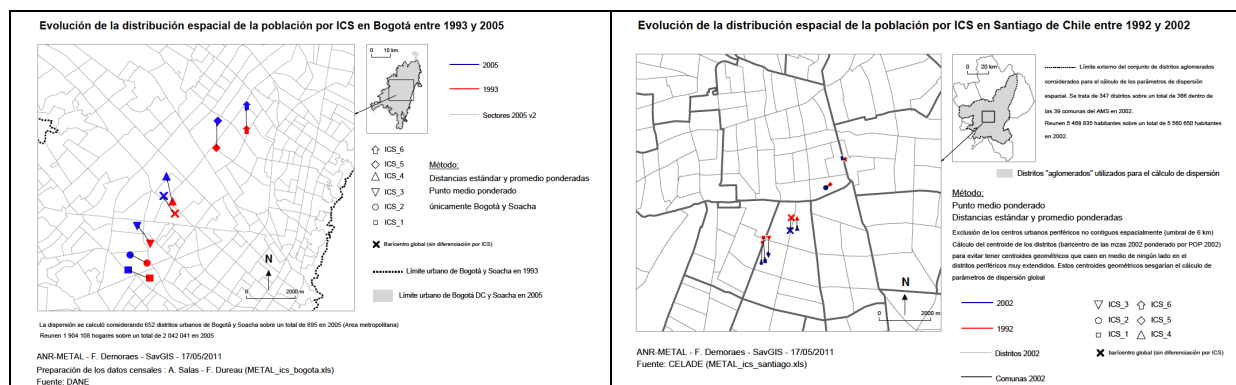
Evolución de la distribución espacial de la población por ICS en Bogotá entre 1993 y 2005

0 10 km

2005

1993

Sectores 2005 v2

ICS_6
ICS_5
ICS_4
ICS_3
ICS_2
ICS_1

Método:
Distancias estándar y promedio ponderadas
Punto medio ponderado
únicamente Bogotá y Soacha

Baricentro global (sin diferenciación por ICS)

N

0 2000 m

Límite urbano de Bogotá y Soacha en 1993

Límite urbano de Bogotá DC y Soacha en 2005

La dispersión se calculó considerando 652 distritos urbanos de Bogotá y Soacha sobre un total de 695 en 2005 (Area metropolitana)
Reunen 1 904 108 hogares sobre un total de 2 042 041 en 2005

ANR-METAL - F. Demoraes - SavGIS - 17/05/2011
Preparación de los datos censales : A. Salas - F. Dureau (METAL_ics_bogota.xls)
Fuente: DANE

Evolución de la distribución espacial de la población por ICS en Santiago de Chile entre 1992 y 2002

0 20 km

Límite externo del conjunto de distritos aglomerados considerados para el cálculo de los parámetros de dispersión espacial. Se trata de 347 distritos sobre un total de 366 dentro de las 39 comunas del AMS en 2002.
Reunen 5 468 835 habitantes sobre un total de 5 580 650 habitantes en 2002.

Distritos "aglomerados" utilizados para el cálculo de dispersión

Método:
Punto medio ponderado
Distancias estándar y promedio ponderadas

Exclusión de los centros urbanos periféricos no contiguos espacialmente (umbral de 6 km)
Cálculo del centroide de los distritos (baricentro de las mzas 2002 ponderado por POP 2002) para evitar tener centroides geométricos que caen en medio de ningún lado en el distritos periféricos muy extendidos. Estos centroides geométricos sesgarían el cálculo de parámetros de dispersión global

N

0 2000 m

2002

1992

Distritos 2002

Comunas 2002

ICS_3 ICS_6
ICS_2 ICS_5
ICS_1 ICS_4

baricentro global (sin diferenciación por ICS)

ANR-METAL - F. Demoraes - SavGIS - 17/05/2011
Fuente: CELADE (METAL_ics_santiago.xls)